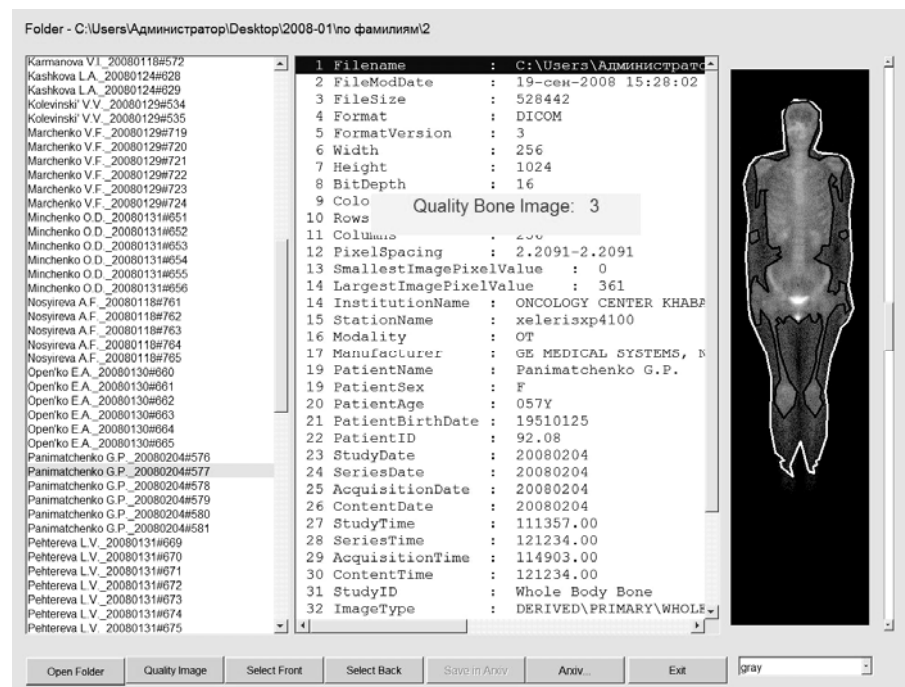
Folder - C:\Users\Администратор\Desktop\2008-01\по фамилиям\2

Karmanova V.I._20080118#572
Kashkova L.A._20080124#628
Kashkova L.A._20080124#629
Kolevinski' V.V._20080129#534
Kolevinski' V.V._20080129#535
Marchenko V.F._20080129#719
Marchenko V.F._20080129#720
Marchenko V.F._20080129#721
Marchenko V.F._20080129#722
Marchenko V.F._20080129#723
Marchenko V.F._20080129#724
Minchenko O.D._20080131#651
Minchenko O.D._20080131#652
Minchenko O.D._20080131#653
Minchenko O.D._20080131#654
Minchenko O.D._20080131#655
Minchenko O.D._20080131#656
Nosyreva A.F._20080118#761
Nosyreva A.F._20080118#762
Nosyreva A.F._20080118#763
Nosyreva A.F._20080118#764
Nosyreva A.F._20080118#765
Open'ko E.A._20080130#660
Open'ko E.A._20080130#661
Open'ko E.A._20080130#662
Open'ko E.A._20080130#663
Open'ko E.A._20080130#664
Open'ko E.A._20080130#665
Panimatchenko G.P._20080204#576
Panimatchenko G.P._20080204#577
Panimatchenko G.P._20080204#578
Panimatchenko G.P._20080204#579
Panimatchenko G.P._20080204#580
Panimatchenko G.P._20080204#581
Pehtereva L.V._20080131#669
Pehtereva L.V._20080131#670
Pehtereva L.V._20080131#671
Pehtereva L.V._20080131#672
Pehtereva L.V._20080131#673
Pehtereva L.V._20080131#674
Pehtereva L.V._20080131#675

1 Filename : C:\Users\Администрато
2 FileModDate : 19-сен-2008 15:28:02
3 FileSize : 528442
4 Format : DICOM
5 FormatVersion : 3
6 Width : 256
7 Height : 1024
8 BitDepth : 16
9 Colo
10 Rows
11 Columns : 256
12 PixelSpacing : 2.2091-2.2091
13 SmallestImagePixelValue : 0
14 LargestImagePixelValue : 361
14 InstitutionName : ONCOLOGY CENTER KHABA
15 StationName : xelerisxp4100
16 Modality : OT
17 Manufacturer : GE MEDICAL SYSTEMS, N
19 PatientName : Panimatchenko G.P.
19 PatientSex : F
20 PatientAge : 057Y
21 PatientBirthDate : 19510125
22 PatientID : 92.08
23 StudyDate : 20080204
24 SeriesDate : 20080204
25 AcquisitionDate : 20080204
26 ContentDate : 20080204
27 StudyTime : 111357.00
28 SeriesTime : 121234.00
29 AcquisitionTime : 114903.00
30 ContentTime : 121234.00
31 StudyID : Whole Body Bone
32 ImageType : DERIVED\PRIMARY\WHOLE

Quality Bone Image: 3

Open Folder | Quality Image | Select Front | Select Back | Save in Arxiv | Arxiv... | Exit | gray